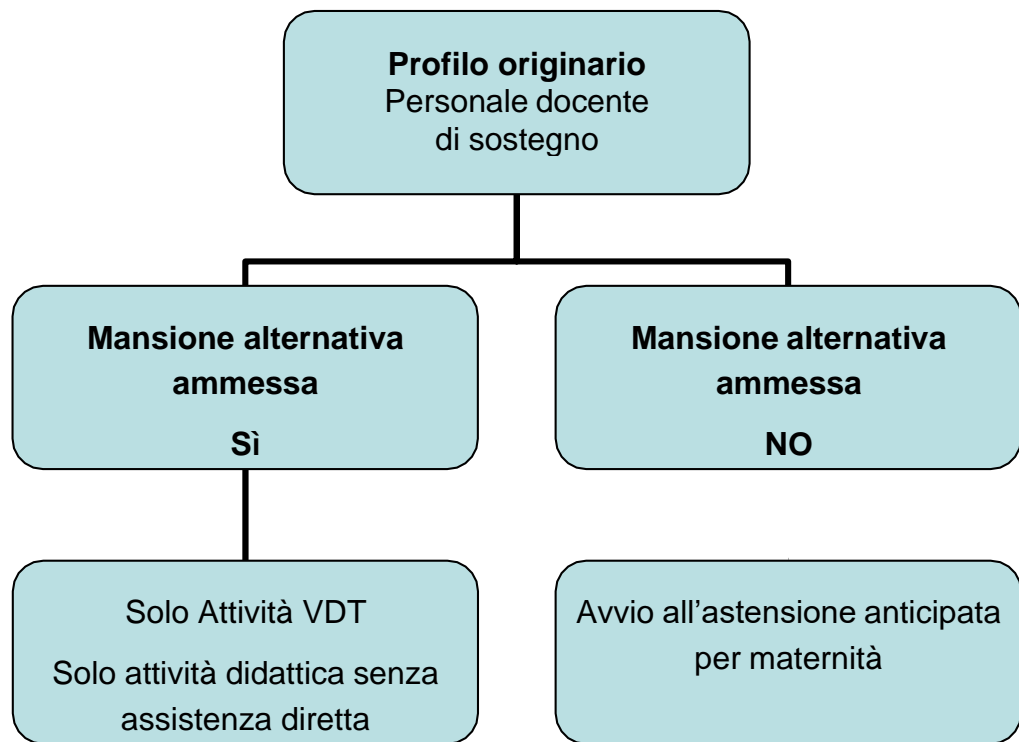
**Profilo originario**
Personale docente di sostegno

**Mansione alternativa ammessa**
**Sì**

**Mansione alternativa ammessa**
**NO**

Solo Attività VDT
Solo attività didattica senza assistenza diretta

Avvio all’astensione anticipata per maternità